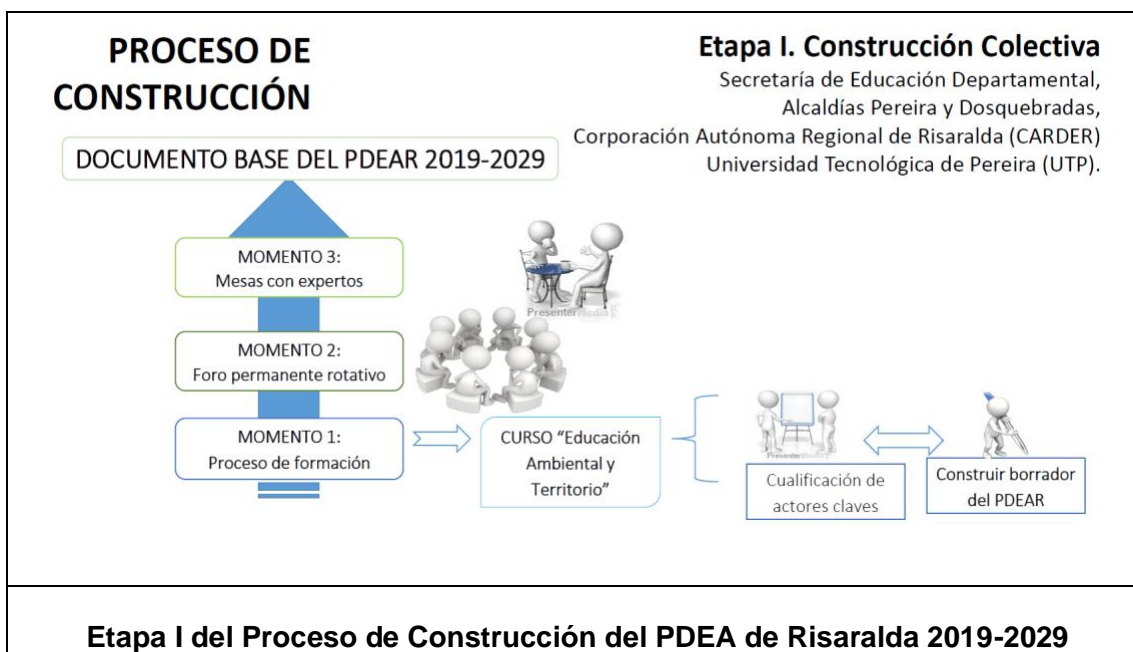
PROCESO DE CONSTRUCCIÓN

Etapa I. Construcción Colectiva
Secretaría de Educación Departamental, Alcaldías Pereira y Dosquebradas, Corporación Autónoma Regional de Risaralda (CARDER) Universidad Tecnológica de Pereira (UTP).

DOCUMENTO BASE DEL PDEAR 2019-2029

MOMENTO 3:
Mesas con expertos

MOMENTO 2:
Foro permanente rotativo

MOMENTO 1:
Proceso de formación

CURSO "Educación Ambiental y Territorio"

Cualificación de actores claves

Construir borrador del PDEAR

Etapa I del Proceso de Construcción del PDEA de Risaralda 2019-2029